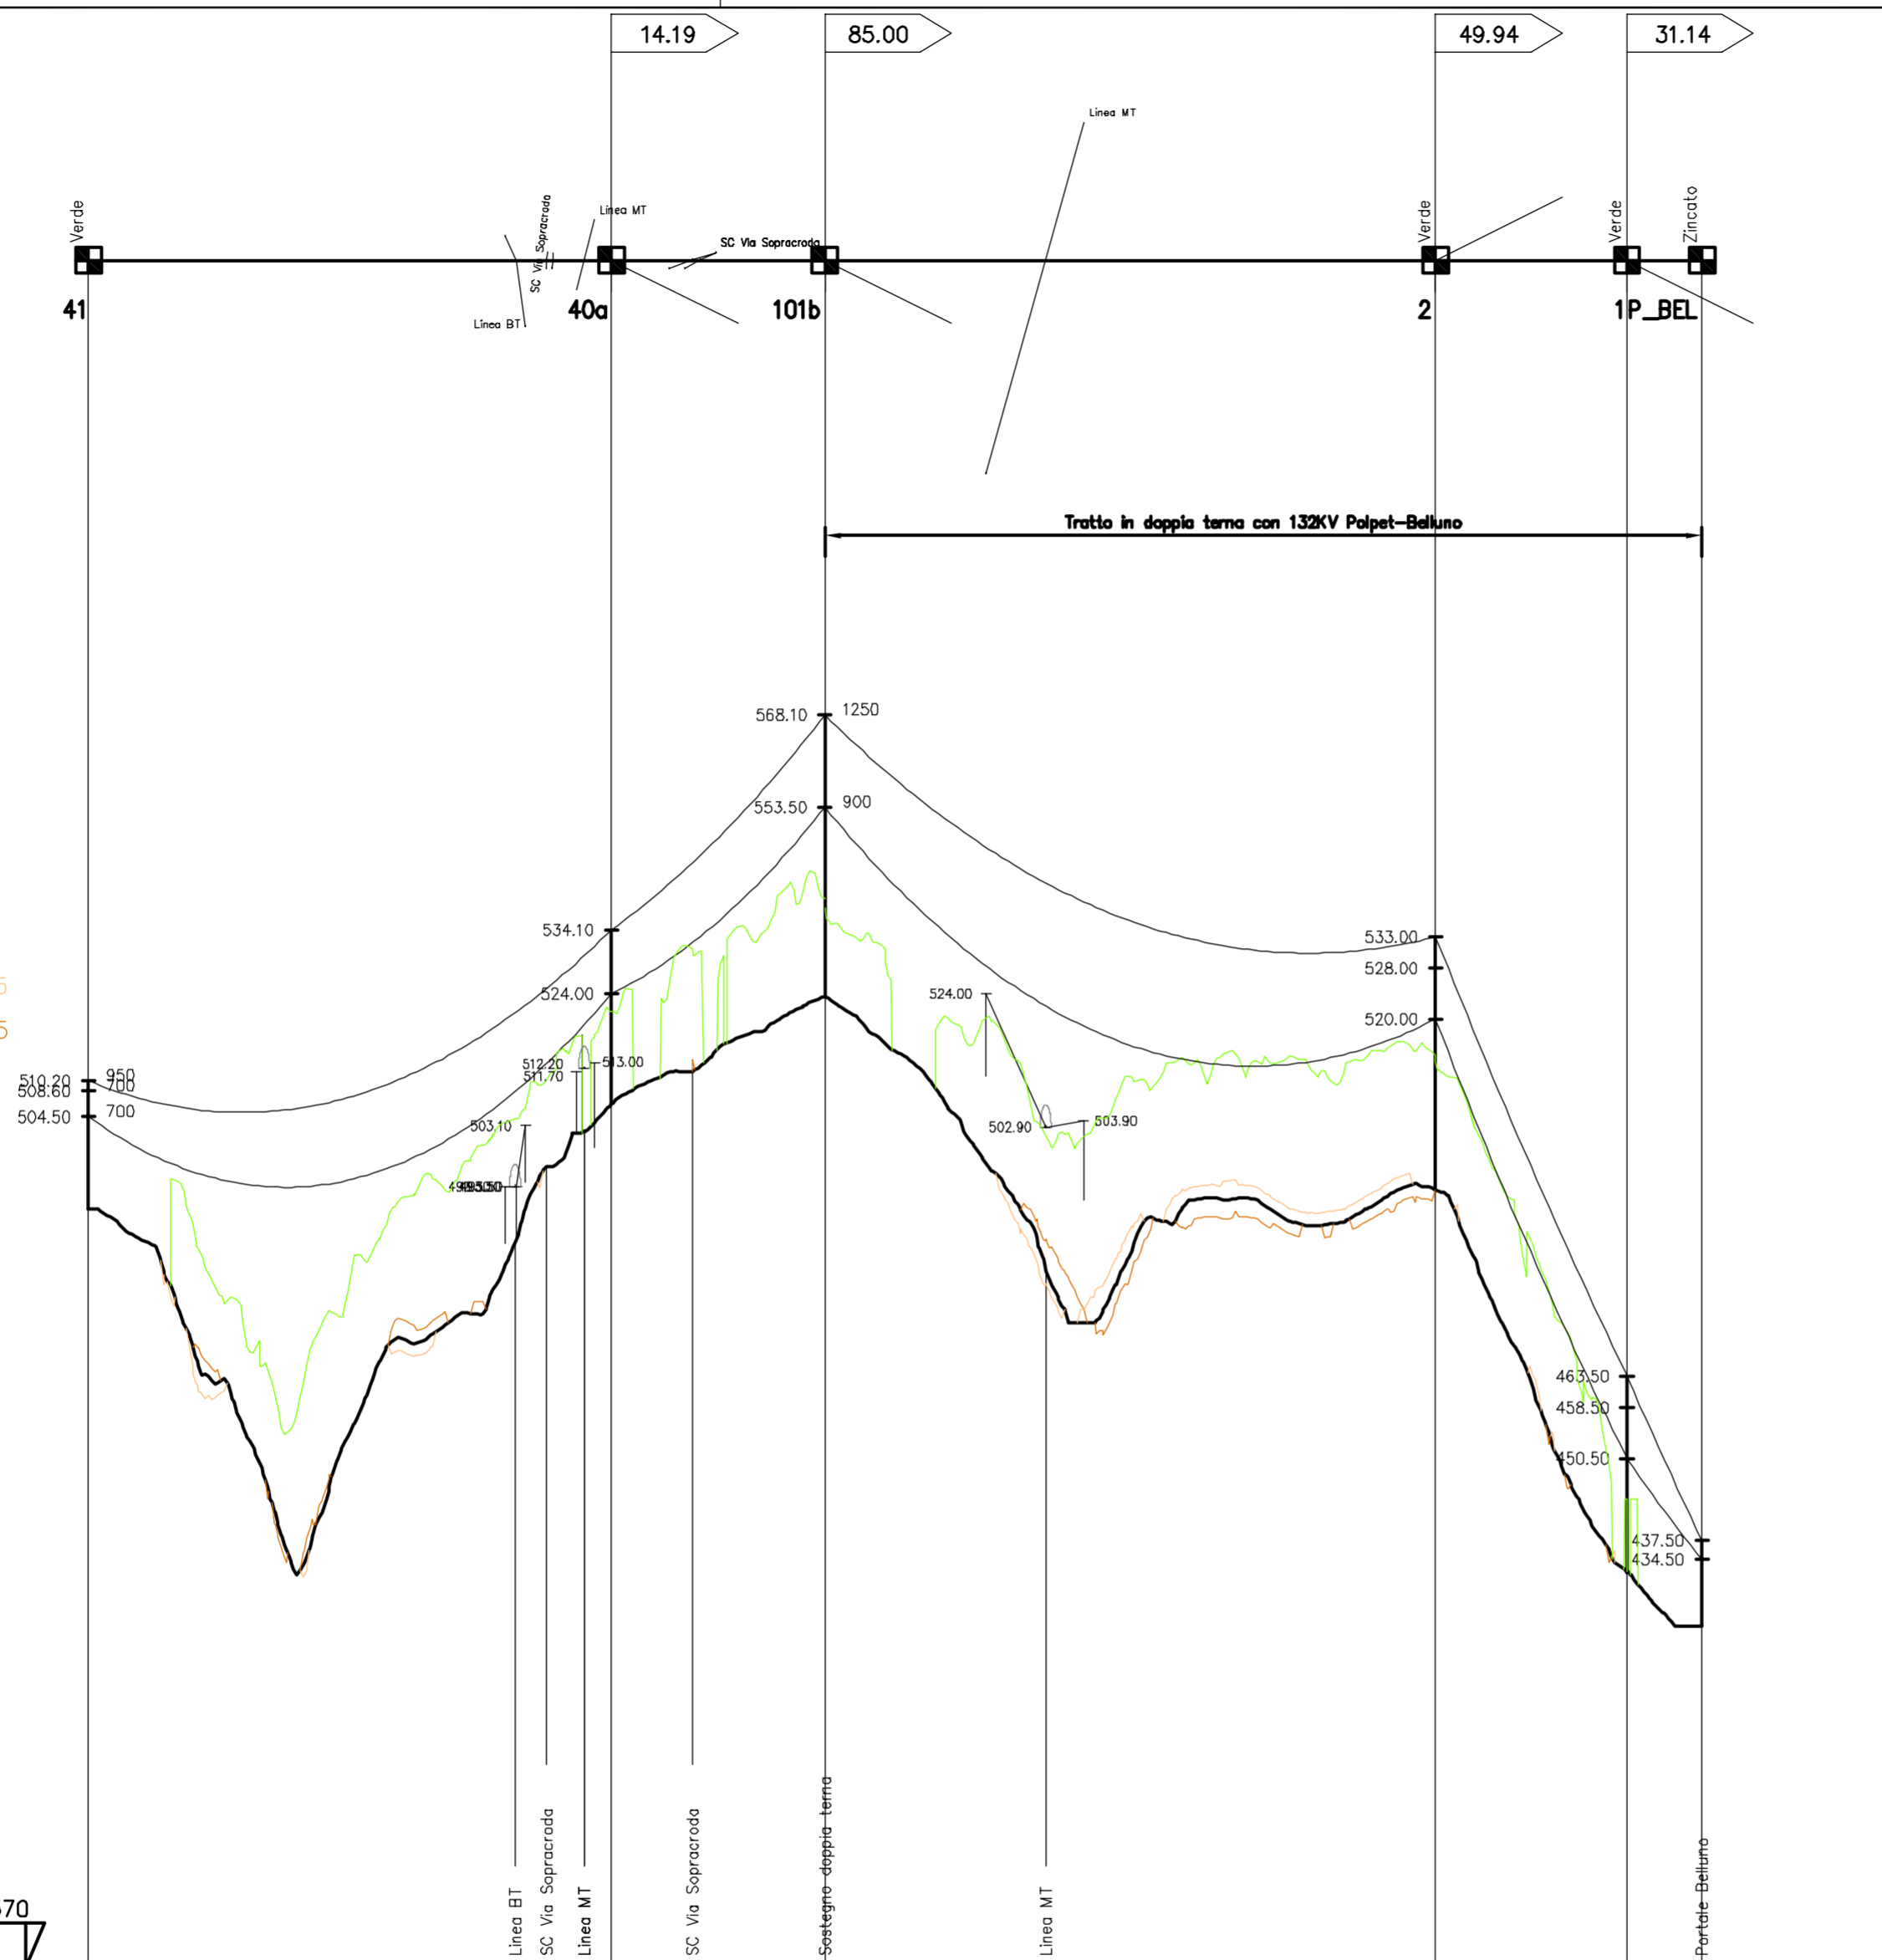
14.19
85.00
49.94
31.14

Linea MT

Verde
SC Via Sopracroda
Linea MT
SC Via Sopracroda
Verde
Verde
Zincato
SC Via Sopracroda
Linea BT
41
40a
101b
2
1P_BEL

Tratto in doppia terna con 132KV Polpet-Belluno

568.10
1250
553.50
900
534.10
524.00
533.00
528.00
520.00
524.00
510.20
508.60
950
700
504.50
700
512.20
511.70
513.00
503.10
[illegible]
502.90
503.90
463.50
458.50
450.50
437.50
434.50

Linea BT
SC Via Sopracroda
Linea MT
SC Via Sopracroda
Sostegno doppia terna
Linea MT
Portale Belluno
570